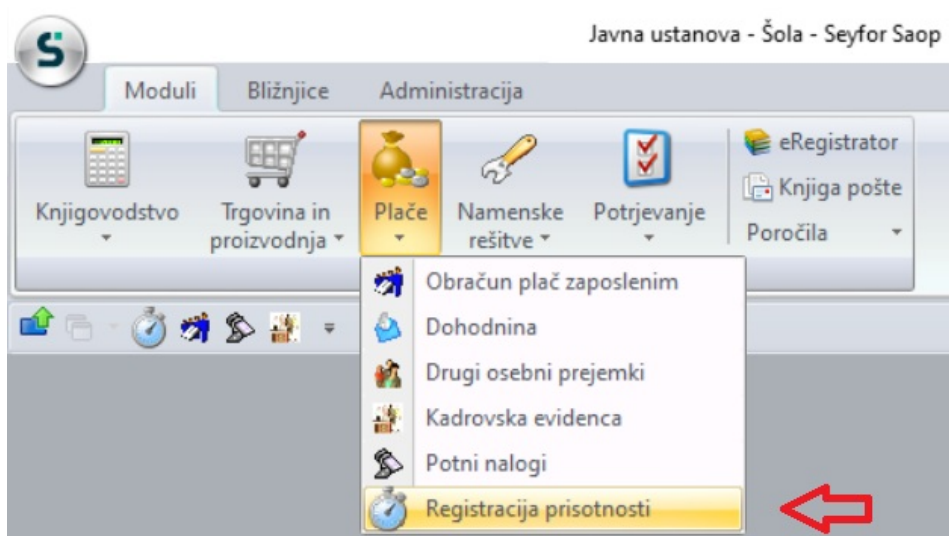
Javna ustanova - Šola - Seyfor Saop

Moduli Bližnjice Administracija

Knjigovodstvo
Trgovina in proizvodnja
Plače
Namenske rešitve
Potrjevanje
eRegistrator
Knjiga pošte
Poročila

Obračun plač zaposlenim
Dohodnina
Drugi osebni prejemki
Kadrovska evidenca
Potni nalogi
Registracija prisotnosti